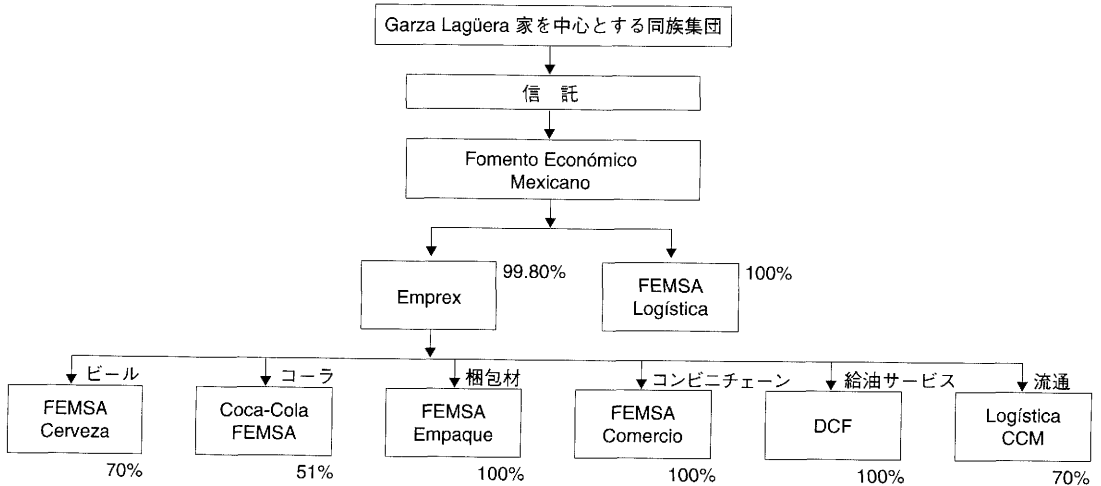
Garza Lagüera 家を中心とする同族集団

信　託

Fomento Económico Mexicano

Emprex
99.80%

FEMSA Logística
100%

ビール
FEMSA Cerveza
70%

コーラ
Coca-Cola FEMSA
51%

梱包材
FEMSA Empaque
100%

コンビニチェーン
FEMSA Comercio
100%

給油サービス
DCF
100%

流通
Logística CCM
70%